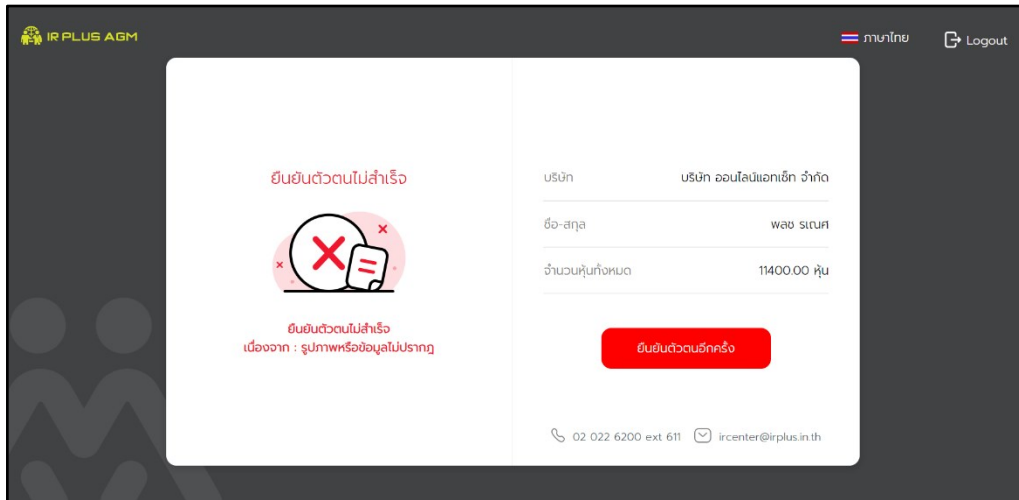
IR PLUS AGM

ภาษาไทย

Logout

ยืนยันตัวตนไม่สำเร็จ

ยืนยันตัวตนไม่สำเร็จ
เนื่องจาก : รูปภาพหรือข้อมูลไม่ปรากฏ

| บริษัท | บริษัท ออนไลน์แอทเซ็ท จำกัด |
|---|---|
| ชื่อ-สกุล | พลช รเณศ |
| จำนวนหุ้นทั้งหมด | 11400.00 หุ้น |

ยืนยันตัวตนอีกครั้ง

02 022 6200 ext 611

ircenter@irplus.in.th